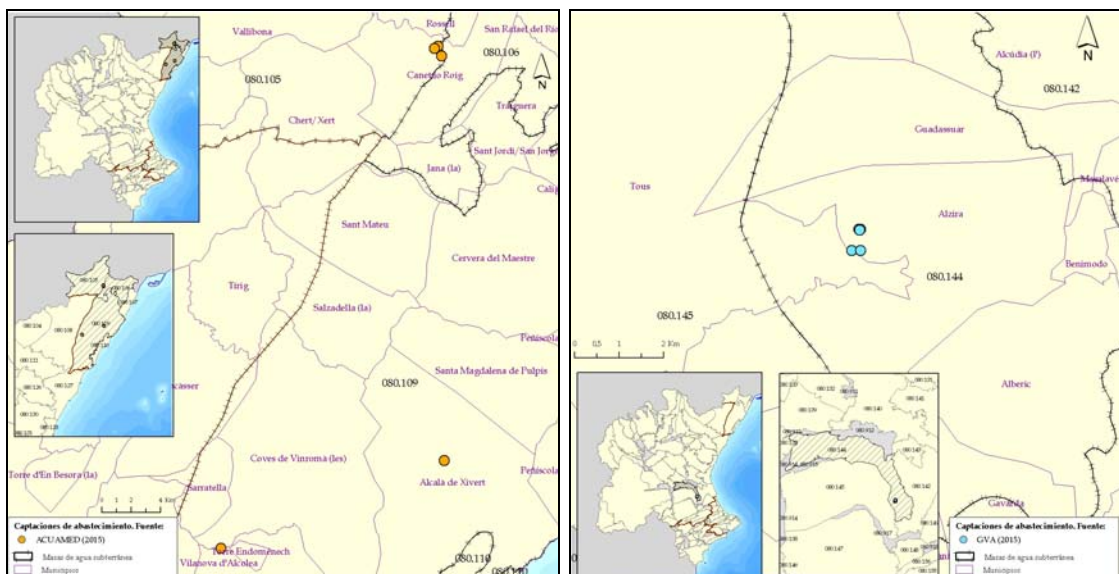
Vallibona
Rossell
San Rafael del Río
080.106
080.105
Canet lo Roig
N
Traiguera
Chert/ Xert
Sant Jordi/San Jorge
Jana (la)
Cálig
Sant Mateu
Cervera del Maestre
Tirig
Salzadella (la)
Peñíscola
Santa Magdalena de Pulpis
080.109
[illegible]cásser
Torre d'En Besora (la)
Coves de Vinromà (les)
Alcalà de Xivert
Peñíscola
Sarratella
0 1 2 4 Km
Captaciones de abastecimiento. Fuente:
ACUAMED (2015)
Masas de agua subterránea
Municipios
Torre Endoménech
Vilanova d'Alcolea
080.110

Alcúdia (l')
N
080.142
Guadassuar
Tous
Massalavés
Alzira
Benimodo
080.144
080.145
0 0.5 1 2 Km
Alberic
Gavarda
Captaciones de abastecimiento. Fuente:
GVA (2015)
Masas de agua subterránea
Municipios